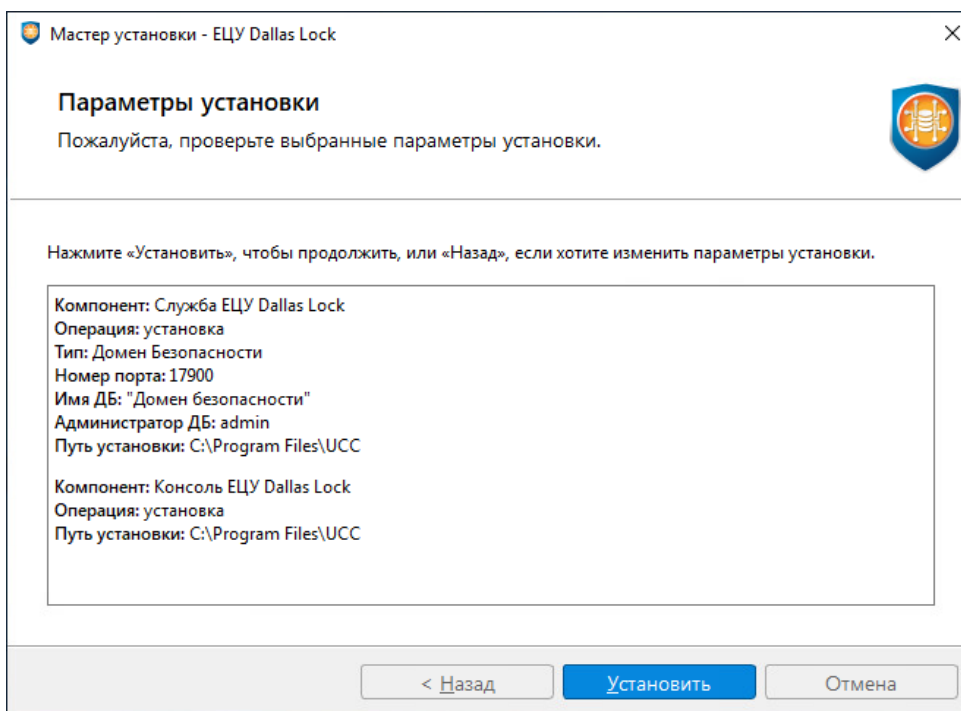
Мастер установки - ЕЦУ Dallas Lock

Параметры установки

Пожалуйста, проверьте выбранные параметры установки.

Нажмите «Установить», чтобы продолжить, или «Назад», если хотите изменить параметры установки.

Компонент: Служба ЕЦУ Dallas Lock
Операция: установка
Тип: Домен Безопасности
Номер порта: 17900
Имя ДБ: "Домен безопасности"
Администратор ДБ: admin
Путь установки: C:\Program Files\UCC

Компонент: Консоль ЕЦУ Dallas Lock
Операция: установка
Путь установки: C:\Program Files\UCC

< Назад
Установить
Отмена